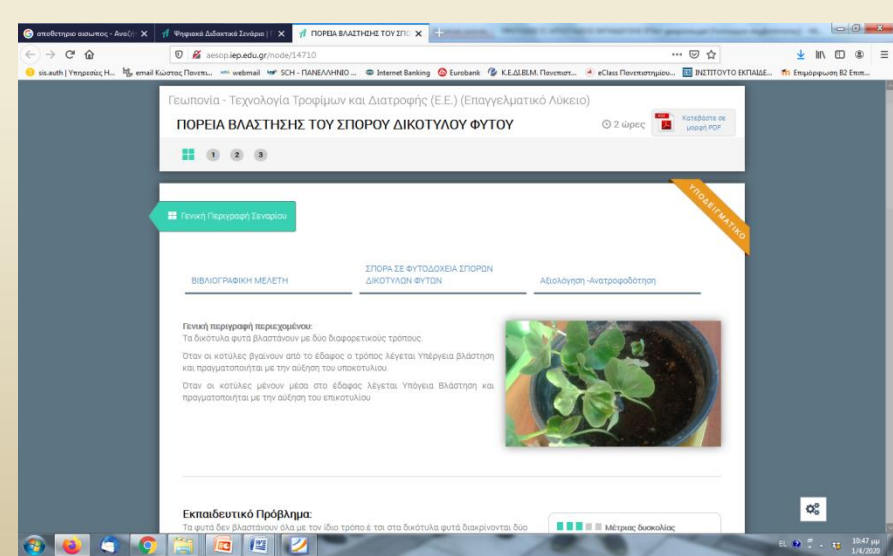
αποθετηριο αισωπος - Αναζή ×
Ψηφιακά Διδακτικά Σενάρια | ×
ΠΟΡΕΙΑ ΒΛΑΣΤΗΣΗΣ ΤΟΥ ΣΠΟ ×

aesop.iep.edu.gr/node/14710

sis.auth | Υπηρεσίες Η... email Κώστας Πανεπ... webmail SCH - ΠΑΝΕΛΛΗΝΙΟ ... Internet Banking Eurobank Κ.Ε.ΔΙ.ΒΙ.Μ. Πανεπιστ... eClass Πανεπιστημίου... ΙΝΣΤΙΤΟΥΤΟ ΕΚΠΑΙΔΕ... Επιμόρφωση Β2 Επιπ...

Γεωπονία - Τεχνολογία Τροφίμων και Διατροφής (Ε.Ε.) (Επαγγελματικό Λύκειο)

ΠΟΡΕΙΑ ΒΛΑΣΤΗΣΗΣ ΤΟΥ ΣΠΟΡΟΥ ΔΙΚΟΤΥΛΟΥ ΦΥΤΟΥ

2 ώρες

Κατεβάστε σε μορφή PDF

1 2 3

ΥΠΟΔΕΙΓΜΑΤΙΚΟ

Γενική Περιγραφή Σεναρίου

ΒΙΒΛΙΟΓΡΑΦΙΚΗ ΜΕΛΕΤΗ

ΣΠΟΡΑ ΣΕ ΦΥΤΟΔΟΧΕΙΑ ΣΠΟΡΩΝ ΔΙΚΟΤΥΛΩΝ ΦΥΤΩΝ

Αξιολόγηση -Ανατροφοδότηση

Γενική περιγραφή περιεχομένου:
Τα δικότυλα φυτά βλαστάνουν με δύο διαφορετικούς τρόπους.

Όταν οι κοτύλες βγαίνουν από το έδαφος ο τρόπος λέγεται Υπέργεια βλάστηση και πραγματοποιείται με την αύξηση του υποκοτυλίου.

Όταν οι κοτύλες μένουν μέσα στο έδαφος λέγεται Υπόγεια Βλάστηση και πραγματοποιείται με την αύξηση του επικοτυλίου

Εκπαιδευτικό Πρόβλημα:
Τα φυτά δεν βλαστάνουν όλα με τον ίδιο τρόπο.έ τσι στα δικότυλα φυτά διακρίνονται δύο

Μέτριας δυσκολίας

EL 10:47 μμ 1/4/2020